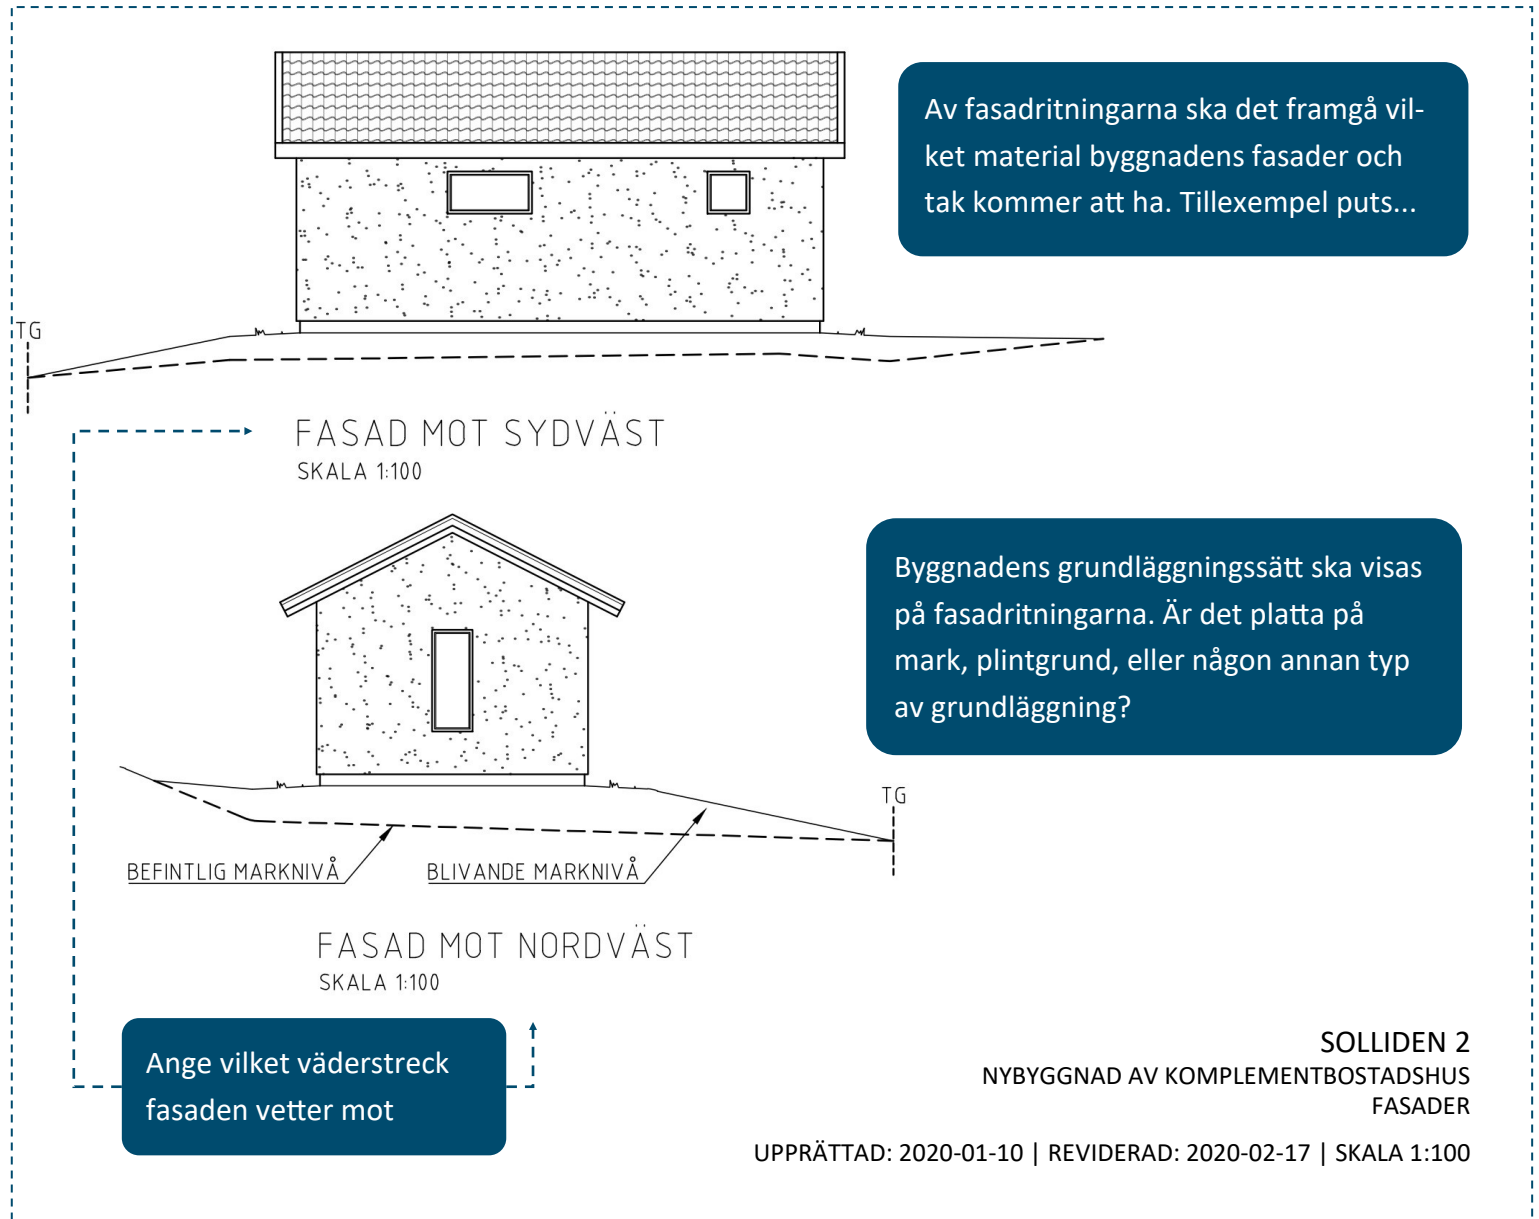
Av fasadritningarna ska det framgå vilket material byggnadens fasader och tak kommer att ha. Tillexempel puts...

TG

FASAD MOT SYDVÄST
SKALA 1:100

Byggnadens grundläggningssätt ska visas på fasadritningarna. Är det platta på mark, plintgrund, eller någon annan typ av grundläggning?

TG

BEFINTLIG MARKNIVÅ

BLIVANDE MARKNIVÅ

FASAD MOT NORDVÄST
SKALA 1:100

Ange vilket väderstreck fasaden vetter mot

SOLLIDEN 2
NYBYGGNAD AV KOMPLEMENTBOSTADSHUS
FASADER

UPPRÄTTAD: 2020-01-10 | REVIDERAD: 2020-02-17 | SKALA 1:100